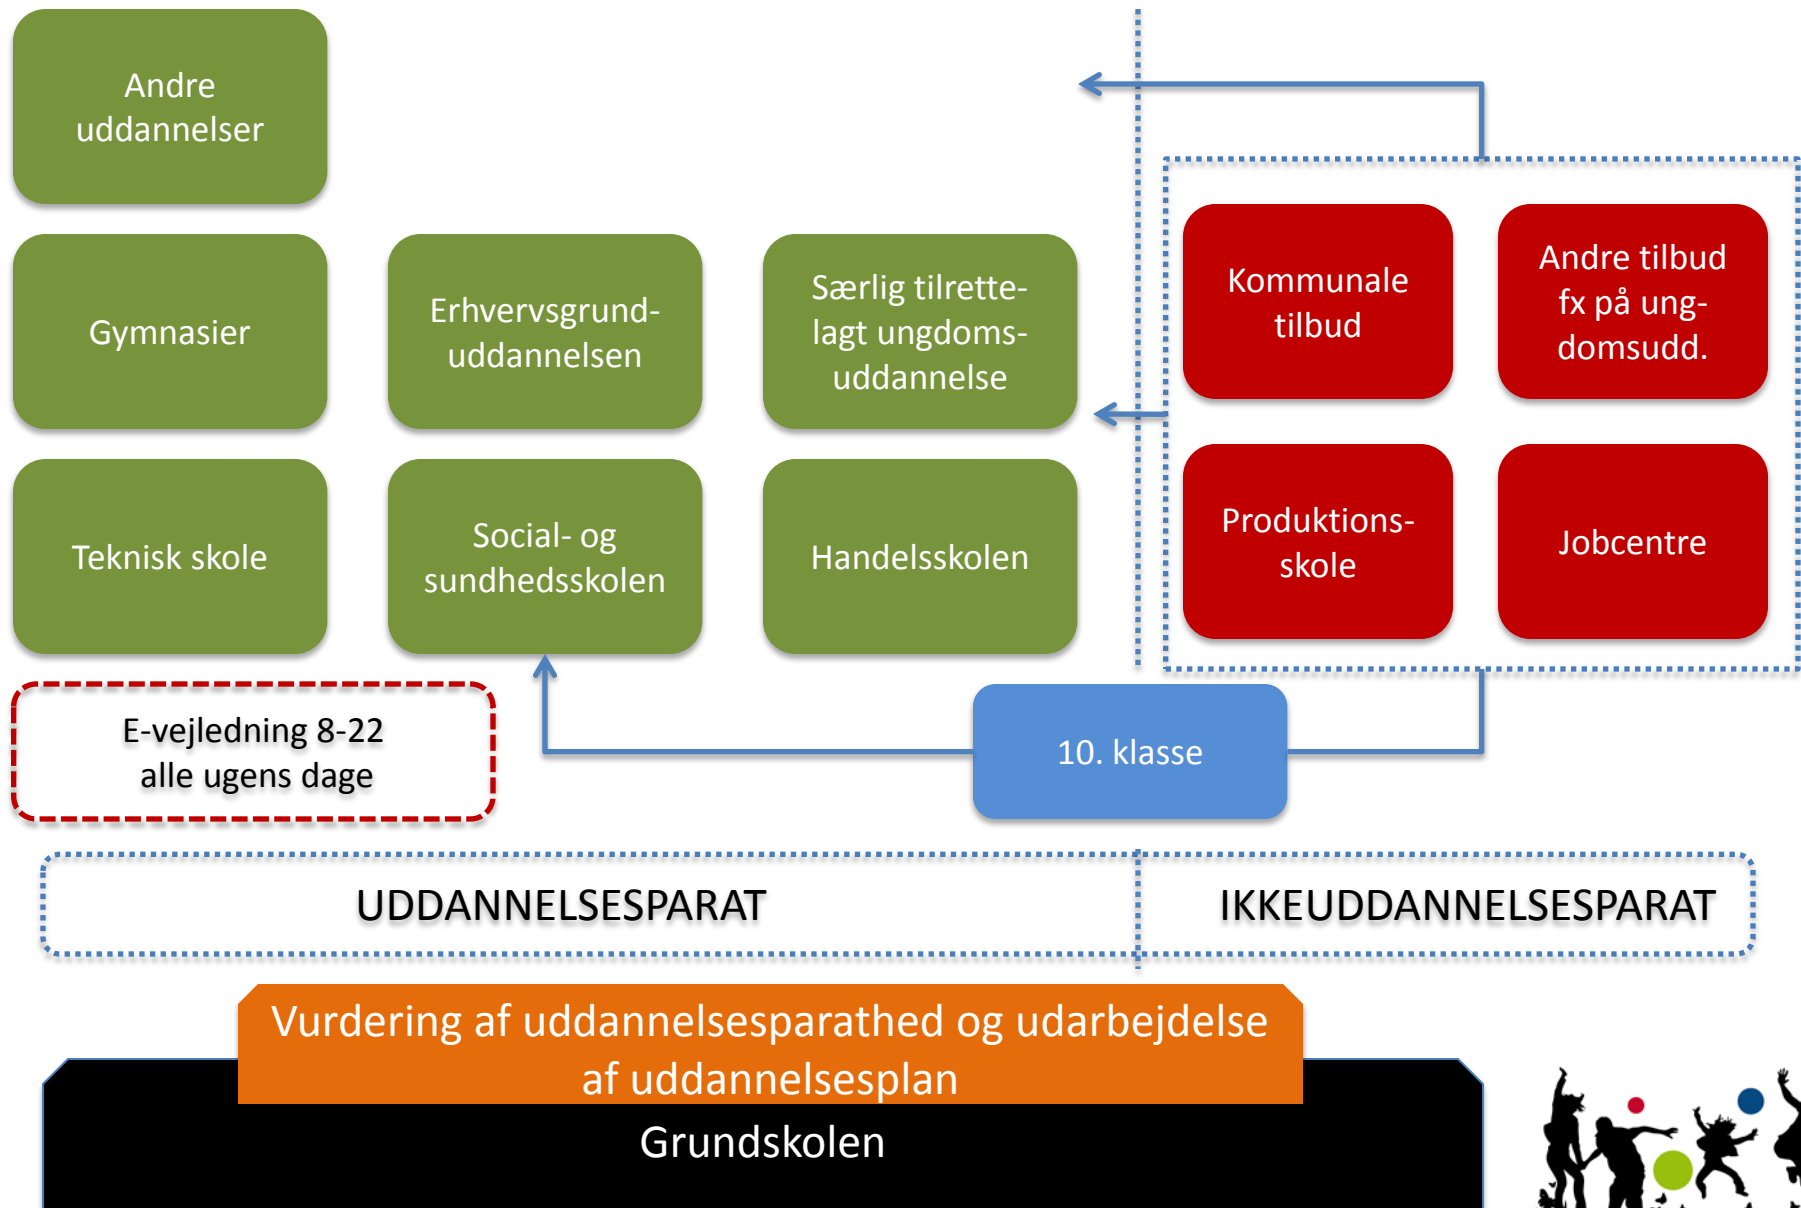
Andre uddannelser

Gymnasier

Erhvervsgrunduddannelsen

Særlig tilrettelagt ungdomsuddannelse

Kommunale tilbud

Andre tilbud fx på ungdomsudd.

Teknisk skole

Social- og sundhedsskolen

Handelsskolen

Produktionsskole

Jobcentre

E-vejledning 8-22
alle ugens dage

10. klasse

UDDANNELSESPARAT

IKKEUDDANNELSESPARAT

Vurdering af uddannelsesparathed og udarbejdelse af uddannelsesplan

Grundskolen